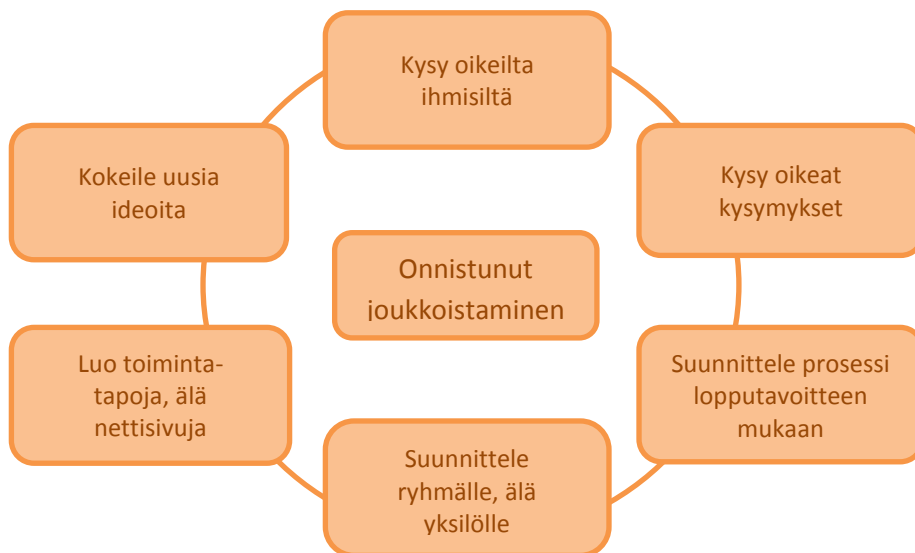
Kysy oikeilta ihmisiltä

Kysy oikeat kysymykset

Suunnittele prosessi lopputavoitteen mukaan

Suunnittele ryhmälle, älä yksilölle

Luo toimintatapoja, älä nettisivuja

Kokeile uusia ideoita

Onnistunut joukkoistaminen